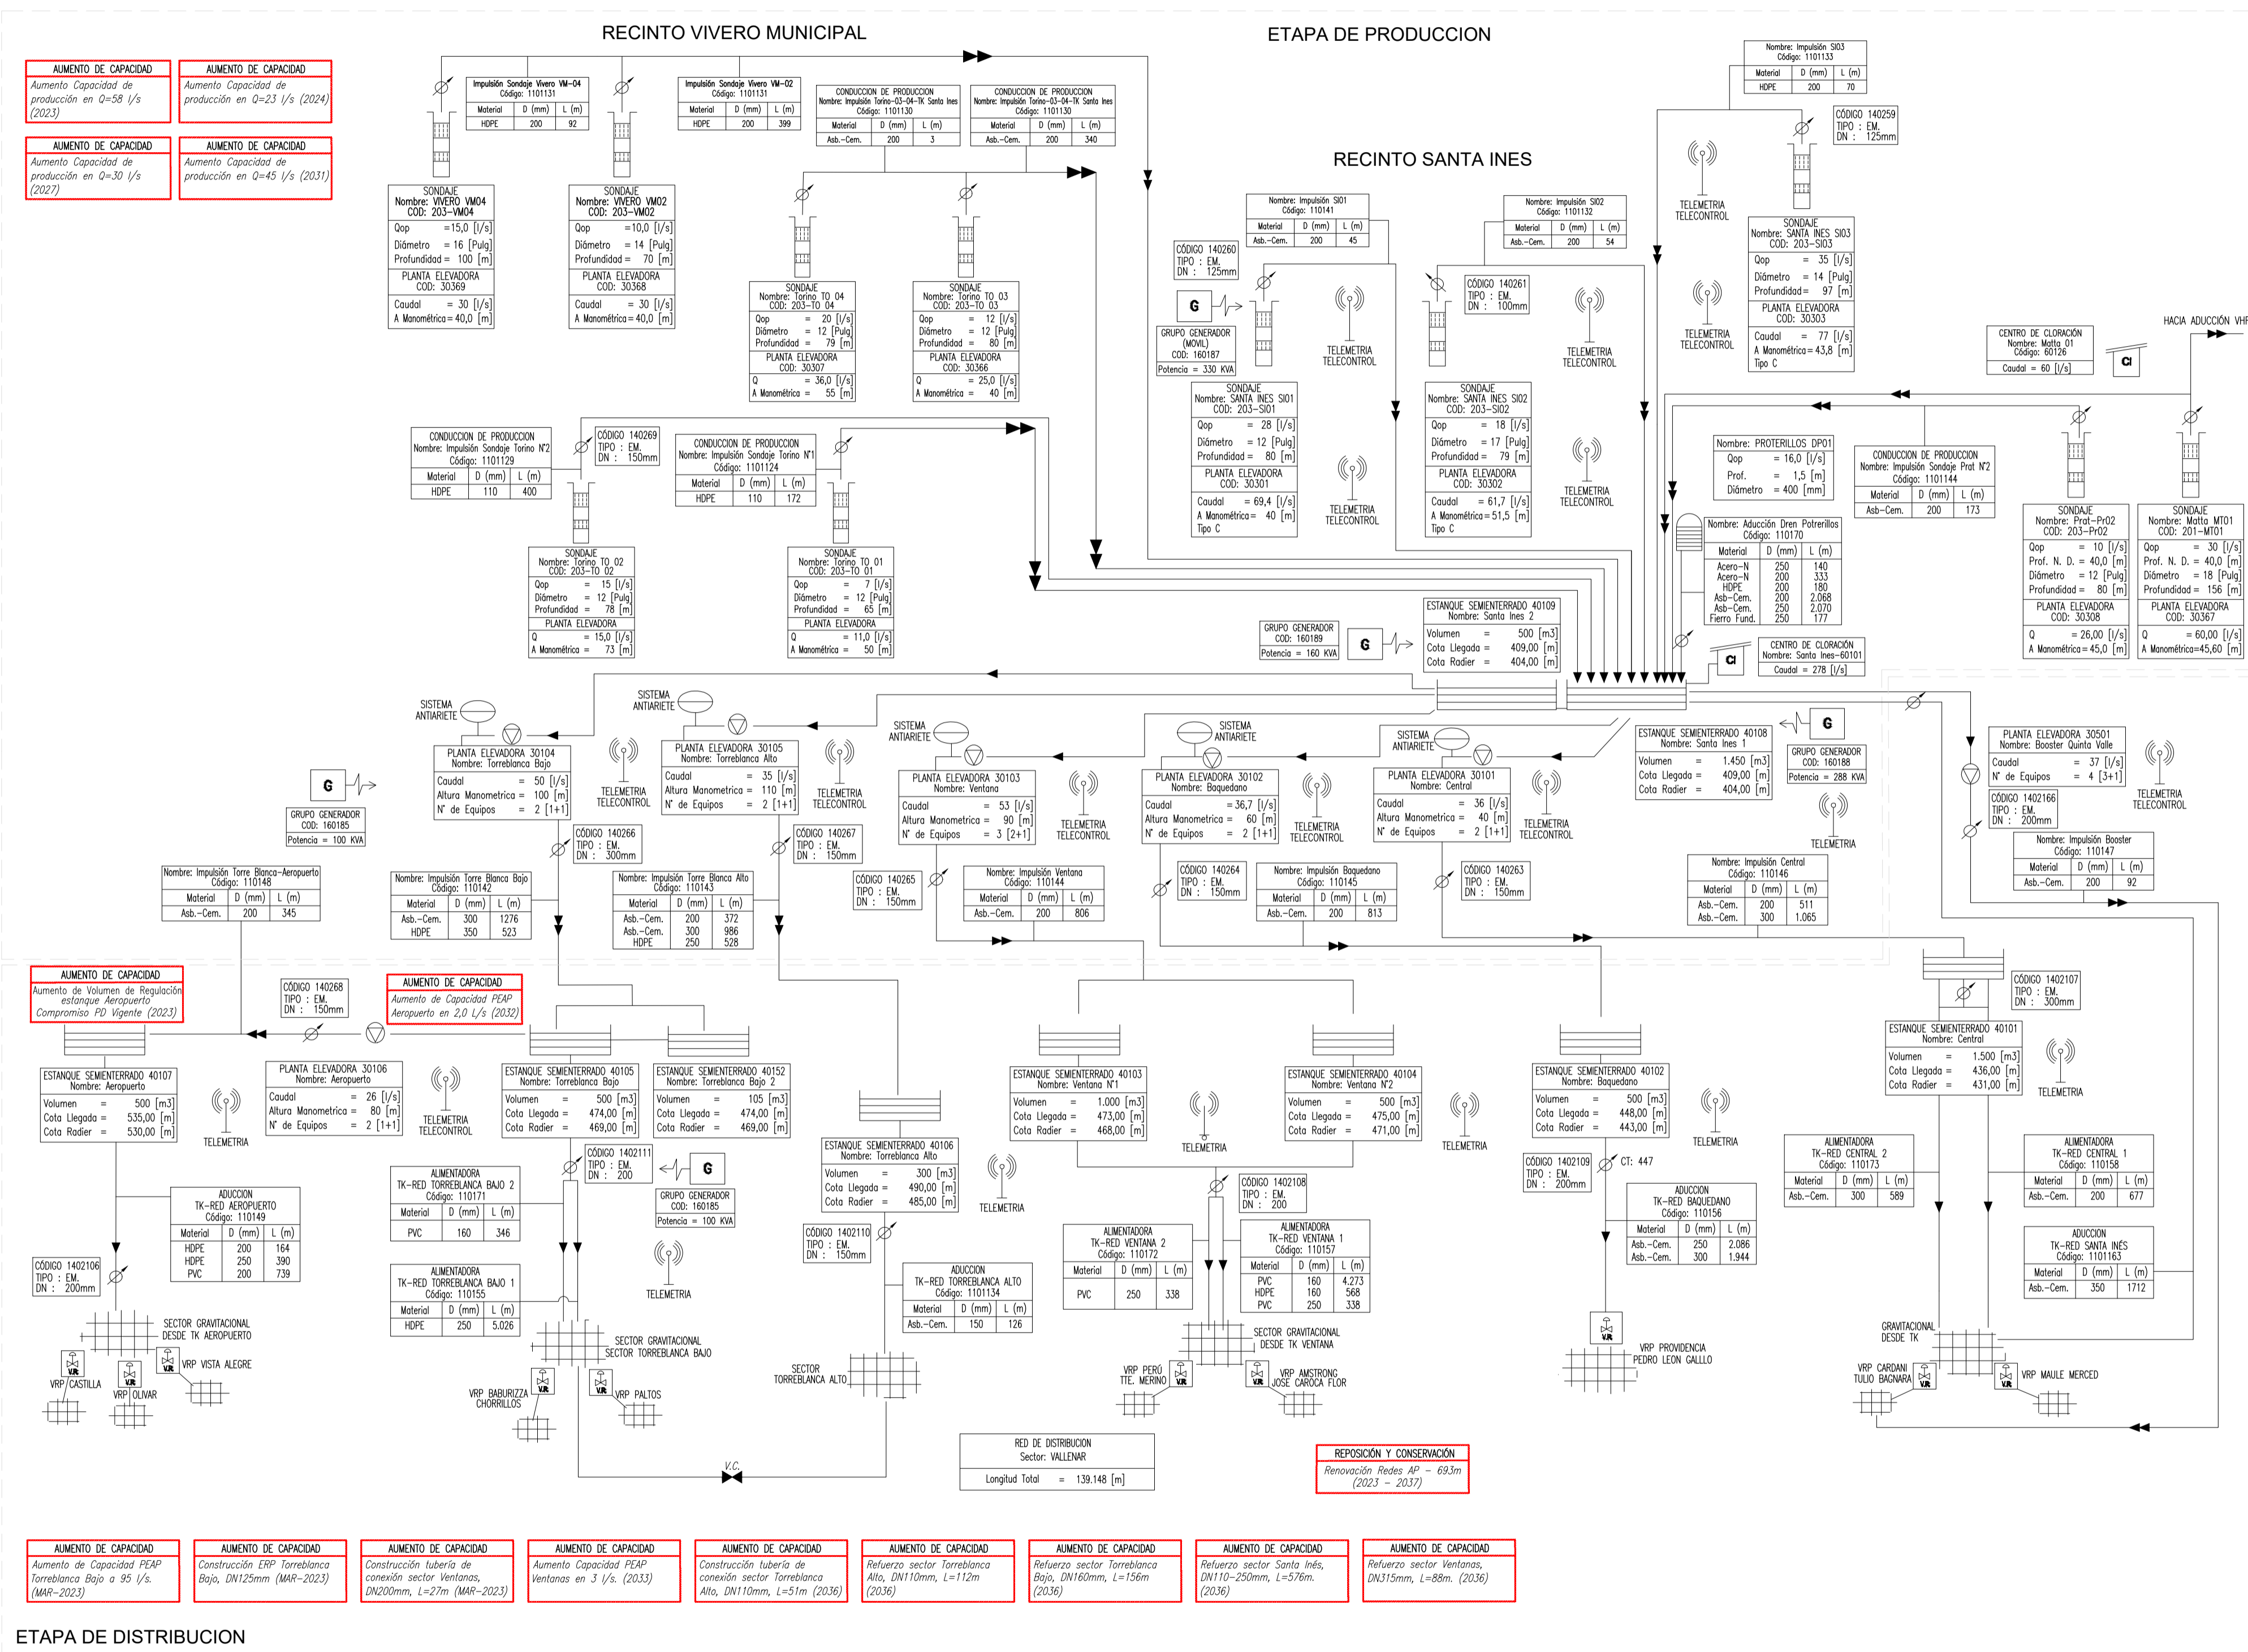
RECINTO VIVERO MUNICIPAL

ETAPA DE PRODUCCION

AUMENTO DE CAPACIDAD
Aumento Capacidad de producción en Q=58 l/s (2023)

AUMENTO DE CAPACIDAD
Aumento Capacidad de producción en Q=23 l/s (2024)

AUMENTO DE CAPACIDAD
Aumento Capacidad de producción en Q=30 l/s (2027)

AUMENTO DE CAPACIDAD
Aumento Capacidad de producción en Q=45 l/s (2031)

Impulsión Sondaje Vivero VM-04
Código: 1101131

| Material | D (mm) | L (m) |
|---|---|---|
| HDPE | 200 | 92 |

Impulsión Sondaje Vivero VM-02
Código: 1101131

| Material | D (mm) | L (m) |
|---|---|---|
| HDPE | 200 | 399 |

CONDUCCION DE PRODUCCION
Nombre: Impulsión Torino-03-04-TK Santa Ines
Código: 1101130

| Material | D (mm) | L (m) |
|---|---|---|
| Asb.-Cem. | 200 | 3 |

CONDUCCION DE PRODUCCION
Nombre: Impulsión Torino-03-04-TK Santa Ines
Código: 1101130

| Material | D (mm) | L (m) |
|---|---|---|
| Asb.-Cem. | 200 | 340 |

Nombre: Impulsión SI03
Código: 1101133

| Material | D (mm) | L (m) |
|---|---|---|
| HDPE | 200 | 70 |

CÓDIGO 140259
TIPO : EM.
DN : 125mm

RECINTO SANTA INES

SONDAJE
Nombre: VIVERO VM04
COD: 203-VM04
Qop =15,0 [l/s]
Diámetro = 16 [Pulg]
Profundidad = 100 [m]
PLANTA ELEVADORA
COD: 30369
Caudal = 30 [l/s]
A Manométrica = 40,0 [m]

SONDAJE
Nombre: VIVERO VM02
COD: 203-VM02
Qop =10,0 [l/s]
Diámetro = 14 [Pulg]
Profundidad = 70 [m]
PLANTA ELEVADORA
COD: 30368
Caudal = 30 [l/s]
A Manométrica = 40,0 [m]

SONDAJE
Nombre: Torino TO 04
COD: 203-TO 04
Qop = 20 [l/s]
Diámetro = 12 [Pulg]
Profundidad = 79 [m]
PLANTA ELEVADORA
COD: 30307
Q = 36,0 [l/s]
A Manométrica = 55 [m]

SONDAJE
Nombre: Torino TO 03
COD: 203-TO 03
Qop = 12 [l/s]
Diámetro = 12 [Pulg]
Profundidad = 80 [m]
PLANTA ELEVADORA
COD: 30366
Q = 25,0 [l/s]
A Manométrica = 40 [m]

Nombre: Impulsión SI01
Código: 110141

| Material | D (mm) | L (m) |
|---|---|---|
| Asb.-Cem. | 200 | 45 |

Nombre: Impulsión SI02
Código: 1101132

| Material | D (mm) | L (m) |
|---|---|---|
| Asb.-Cem. | 200 | 54 |

CÓDIGO 140260
TIPO : EM.
DN : 125mm

CÓDIGO 140261
TIPO : EM.
DN : 100mm

TELEMETRIA
TELECONTROL

GRUPO GENERADOR
(MOVIL)
COD: 160187
Potencia = 330 KVA

SONDAJE
Nombre: SANTA INES SI01
COD: 203-SI01
Qop = 28 [l/s]
Diámetro = 12 [Pulg]
Profundidad = 80 [m]
PLANTA ELEVADORA
COD: 30301
Caudal = 69,4 [l/s]
A Manométrica = 40 [m]
Tipo C

SONDAJE
Nombre: SANTA INES SI02
COD: 203-SI02
Qop = 18 [l/s]
Diámetro = 17 [Pulg]
Profundidad = 79 [m]
PLANTA ELEVADORA
COD: 30302
Caudal = 61,7 [l/s]
A Manométrica = 51,5 [m]
Tipo C

SONDAJE
Nombre: SANTA INES SI03
COD: 203-SI03
Qop = 35 [l/s]
Diámetro = 14 [Pulg]
Profundidad = 97 [m]
PLANTA ELEVADORA
COD: 30303
Caudal = 77 [l/s]
A Manométrica = 43,8 [m]
Tipo C

CENTRO DE CLORACIÓN
Nombre: Matta 01
Código: 60126
Caudal = 60 [l/s]

HACIA ADUCCIÓN VHF

CONDUCCION DE PRODUCCION
Nombre: Impulsión Sondaje Torino N°2
Código: 1101129

| Material | D (mm) | L (m) |
|---|---|---|
| HDPE | 110 | 400 |

CÓDIGO 140269
TIPO : EM.
DN : 150mm

CONDUCCION DE PRODUCCION
Nombre: Impulsión Sondaje Torino N°1
Código: 1101124

| Material | D (mm) | L (m) |
|---|---|---|
| HDPE | 110 | 172 |

Nombre: PROTERILLOS DP01
Qop = 16,0 [l/s]
Prof. = 1,5 [m]
Diámetro = 400 [mm]

CONDUCCION DE PRODUCCION
Nombre: Impulsión Sondaje Prat N°2
Código: 1101144

| Material | D (mm) | L (m) |
|---|---|---|
| Asb-Cem. | 200 | 173 |

Nombre: Aducción Dren Potrerillos
Código: 110170

| Material | D (mm) | L (m) |
|---|---|---|
| Acero-N | 250 | 140 |
| Acero-N | 200 | 333 |
| HDPE | 200 | 180 |
| Asb-Cem. | 200 | 2.068 |
| Asb-Cem. | 250 | 2.070 |
| Fierro Fund. | 250 | 177 |

SONDAJE
Nombre: Prat-Pr02
COD: 203-Pr02
Qop = 10 [l/s]
Prof. N. D. = 40,0 [m]
Diámetro = 12 [Pulg]
Profundidad = 80 [m]
PLANTA ELEVADORA
COD: 30308
Q = 26,00 [l/s]
A Manométrica = 45,0 [m]

SONDAJE
Nombre: Matta MT01
COD: 201-MT01
Qop = 30 [l/s]
Prof. N. D. = 40,0 [m]
Diámetro = 18 [Pulg]
Profundidad = 156 [m]
PLANTA ELEVADORA
COD: 30367
Q = 60,00 [l/s]
A Manométrica = 45,60 [m]

SONDAJE
Nombre: Torino TO 02
COD: 203-TO 02
Qop = 15 [l/s]
Diámetro = 12 [Pulg]
Profundidad = 78 [m]
PLANTA ELEVADORA
Q = 15,0 [l/s]
A Manométrica = 73 [m]

SONDAJE
Nombre: Torino TO 01
COD: 203-TO 01
Qop = 7 [l/s]
Diámetro = 12 [Pulg]
Profundidad = 65 [m]
PLANTA ELEVADORA
Q = 11,0 [l/s]
A Manométrica = 50 [m]

GRUPO GENERADOR
COD: 160189
Potencia = 160 KVA

ESTANQUE SEMIENTERRADO 40109
Nombre: Santa Ines 2
Volumen = 500 [m3]
Cota Llegada = 409,00 [m]
Cota Radier = 404,00 [m]

CENTRO DE CLORACIÓN
Nombre: Santa Ines-60101
Caudal = 278 [l/s]

SISTEMA ANTIARIETE

PLANTA ELEVADORA 30104
Nombre: Torreblanca Bajo
Caudal = 50 [l/s]
Altura Manometrica = 100 [m]
N° de Equipos = 2 [1+1]

PLANTA ELEVADORA 30105
Nombre: Torreblanca Alto
Caudal = 35 [l/s]
Altura Manometrica = 110 [m]
N° de Equipos = 2 [1+1]

PLANTA ELEVADORA 30103
Nombre: Ventana
Caudal = 53 [l/s]
Altura Manometrica = 90 [m]
N° de Equipos = 3 [2+1]

PLANTA ELEVADORA 30102
Nombre: Baquedano
Caudal = 36,7 [l/s]
Altura Manometrica = 130 [m]
N° de Equipos = 2 [1+1]

PLANTA ELEVADORA 30101
Nombre: Central
Caudal = 36 [l/s]
Altura Manometrica = 40 [m]
N° de Equipos = 2 [1+1]

ESTANQUE SEMIENTERRADO 40108
Nombre: Santa Ines 1
Volumen = 1.450 [m3]
Cota Llegada = 409,00 [m]
Cota Radier = 404,00 [m]

GRUPO GENERADOR
COD: 160188
Potencia = 288 KVA

PLANTA ELEVADORA 30501
Nombre: Booster Quinta Valle
Caudal = 37 [l/s]
N° de Equipos = 4 [3+1]

CÓDIGO 1402166
TIPO : EM.
DN : 200mm

TELEMETRIA

GRUPO GENERADOR
COD: 160185
Potencia = 100 KVA

CÓDIGO 140266
TIPO : EM.
DN : 300mm

CÓDIGO 140267
TIPO : EM.
DN : 150mm

CÓDIGO 140265
TIPO : EM.
DN : 150mm

CÓDIGO 140264
TIPO : EM.
DN : 150mm

CÓDIGO 140263
TIPO : EM.
DN : 150mm

Nombre: Impulsión Booster
Código: 110147

| Material | D (mm) | L (m) |
|---|---|---|
| Asb.-Cem. | 200 | 92 |

Nombre: Impulsión Central
Código: 110146

| Material | D (mm) | L (m) |
|---|---|---|
| Asb.-Cem. | 200 | 511 |
| Asb.-Cem. | 300 | 1.065 |

Nombre: Impulsión Torre Blanca-Aeropuerto
Código: 110148

| Material | D (mm) | L (m) |
|---|---|---|
| Asb.-Cem. | 200 | 345 |

Nombre: Impulsión Torre Blanca Bajo
Código: 110142

| Material | D (mm) | L (m) |
|---|---|---|
| Asb.-Cem. | 300 | 1276 |
| HDPE | 350 | 523 |

Nombre: Impulsión Torre Blanca Alto
Código: 110143

| Material | D (mm) | L (m) |
|---|---|---|
| Asb.-Cem. | 200 | 372 |
| Asb.-Cem. | 300 | 986 |
| HDPE | 250 | 528 |

Nombre: Impulsión Ventana
Código: 110144

| Material | D (mm) | L (m) |
|---|---|---|
| Asb.-Cem. | 200 | 806 |

Nombre: Impulsión Baquedano
Código: 110145

| Material | D (mm) | L (m) |
|---|---|---|
| Asb.-Cem. | 200 | 813 |

AUMENTO DE CAPACIDAD
Aumento de Volumen de Regulación estanque Aeropuerto Compromiso PD Vigente (2023)

CÓDIGO 140268
TIPO : EM.
DN : 150mm

AUMENTO DE CAPACIDAD
Aumento de Capacidad PEAP Aeropuerto en 2,0 L/s (2032)

CÓDIGO 1402107
TIPO : EM.
DN : 300mm

ESTANQUE SEMIENTERRADO 40101
Nombre: Central
Volumen = 1.500 [m3]
Cota Llegada = 436,00 [m]
Cota Radier = 431,00 [m]

ESTANQUE SEMIENTERRADO 40107
Nombre: Aeropuerto
Volumen = 500 [m3]
Cota Llegada = 535,00 [m]
Cota Radier = 530,00 [m]

PLANTA ELEVADORA 30106
Nombre: Aeropuerto
Caudal = 26 [l/s]
Altura Manometrica = 80 [m]
N° de Equipos = 2 [1+1]

ESTANQUE SEMIENTERRADO 40105
Nombre: Torreblanca Bajo
Volumen = 500 [m3]
Cota Llegada = 474,00 [m]
Cota Radier = 469,00 [m]

ESTANQUE SEMIENTERRADO 40152
Nombre: Torreblanca Bajo 2
Volumen = 105 [m3]
Cota Llegada = 474,00 [m]
Cota Radier = 469,00 [m]

ESTANQUE SEMIENTERRADO 40103
Nombre: Ventana N°1
Volumen = 1.000 [m3]
Cota Llegada = 473,00 [m]
Cota Radier = 468,00 [m]

ESTANQUE SEMIENTERRADO 40104
Nombre: Ventana N°2
Volumen = 500 [m3]
Cota Llegada = 475,00 [m]
Cota Radier = 471,00 [m]

ESTANQUE SEMIENTERRADO 40102
Nombre: Baquedano
Volumen = 500 [m3]
Cota Llegada = 448,00 [m]
Cota Radier = 443,00 [m]

ESTANQUE SEMIENTERRADO 40106
Nombre: Torreblanca Alto
Volumen = 300 [m3]
Cota Llegada = 490,00 [m]
Cota Radier = 485,00 [m]

CÓDIGO 1402111
TIPO : EM.
DN : 200

GRUPO GENERADOR
COD: 160185
Potencia = 100 KVA

CÓDIGO 1402109
TIPO : EM.
DN : 200mm

CT: 447

ALIMENTADORA
TK-RED CENTRAL 2
Código: 110173

| Material | D (mm) | L (m) |
|---|---|---|
| Asb.-Cem. | 300 | 589 |

ALIMENTADORA
TK-RED CENTRAL 1
Código: 110158

| Material | D (mm) | L (m) |
|---|---|---|
| Asb.-Cem. | 200 | 677 |

ADUCCION
TK-RED AEROPUERTO
Código: 110149

| Material | D (mm) | L (m) |
|---|---|---|
| HDPE | 200 | 164 |
| HDPE | 250 | 390 |
| PVC | 200 | 739 |

ALIMENTADORA
TK-RED TORREBLANCA BAJO 2
Código: 110171

| Material | D (mm) | L (m) |
|---|---|---|
| PVC | 160 | 346 |

CÓDIGO 1402110
TIPO : EM.
DN : 150mm

CÓDIGO 1402108
TIPO : EM.
DN : 200

ALIMENTADORA
TK-RED VENTANA 2
Código: 110172

| Material | D (mm) | L (m) |
|---|---|---|
| PVC | 250 | 338 |

ALIMENTADORA
TK-RED VENTANA 1
Código: 110157

| Material | D (mm) | L (m) |
|---|---|---|
| PVC | 160 | 4.273 |
| HDPE | 160 | 568 |
| PVC | 250 | 338 |

ADUCCION
TK-RED BAQUEDANO
Código: 110156

| Material | D (mm) | L (m) |
|---|---|---|
| Asb.-Cem. | 250 | 2.086 |
| Asb.-Cem. | 300 | 1.944 |

ADUCCION
TK-RED SANTA INÉS
Código: 1101163

| Material | D (mm) | L (m) |
|---|---|---|
| Asb.-Cem. | 350 | 1712 |

CÓDIGO 1402106
TIPO : EM.
DN : 200mm

ALIMENTADORA
TK-RED TORREBLANCA BAJO 1
Código: 110155

| Material | D (mm) | L (m) |
|---|---|---|
| HDPE | 250 | 5.026 |

ADUCCION
TK-RED TORREBLANCA ALTO
Código: 1101134

| Material | D (mm) | L (m) |
|---|---|---|
| Asb.-Cem. | 150 | 126 |

SECTOR GRAVITACIONAL DESDE TK AEROPUERTO

SECTOR GRAVITACIONAL SECTOR TORREBLANCA BAJO

SECTOR GRAVITACIONAL DESDE TK VENTANA

GRAVITACIONAL DESDE TK

VRP CASTILLA
VRP OLIVAR
VRP VISTA ALEGRE
VRP BABURIZZA CHORRILLOS
VRP PALTOS
SECTOR TORREBLANCA ALTO
VRP PERÚ TTE. MERINO
VRP AMSTRONG JOSE CAROCA FLOR
VRP PROVIDENCIA PEDRO LEON GALLO
VRP CARDANI TULIO BAGNARA
VRP MAULE MERCED
V.R.
V.C.

RED DE DISTRIBUCION
Sector: VALLENAR
Longitud Total = 139.148 [m]

REPOSICIÓN Y CONSERVACIÓN
Renovación Redes AP - 693m (2023 - 2037)

AUMENTO DE CAPACIDAD
Aumento de Capacidad PEAP Torreblanca Bajo a 95 l/s. (MAR-2023)

AUMENTO DE CAPACIDAD
Construcción ERP Torreblanca Bajo, DN125mm (MAR-2023)

AUMENTO DE CAPACIDAD
Construcción tubería de conexión sector Ventanas, DN200mm, L=27m (MAR-2023)

AUMENTO DE CAPACIDAD
Aumento Capacidad PEAP Ventanas en 3 l/s. (2033)

AUMENTO DE CAPACIDAD
Construcción tubería de conexión sector Torreblanca Alto, DN110mm, L=51m (2036)

AUMENTO DE CAPACIDAD
Refuerzo sector Torreblanca Alto, DN110mm, L=112m (2036)

AUMENTO DE CAPACIDAD
Refuerzo sector Torreblanca Bajo, DN160mm, L=156m (2036)

AUMENTO DE CAPACIDAD
Refuerzo sector Santa Inés, DN110-250mm, L=576m. (2036)

AUMENTO DE CAPACIDAD
Refuerzo sector Ventanas, DN315mm, L=88m. (2036)

ETAPA DE DISTRIBUCION